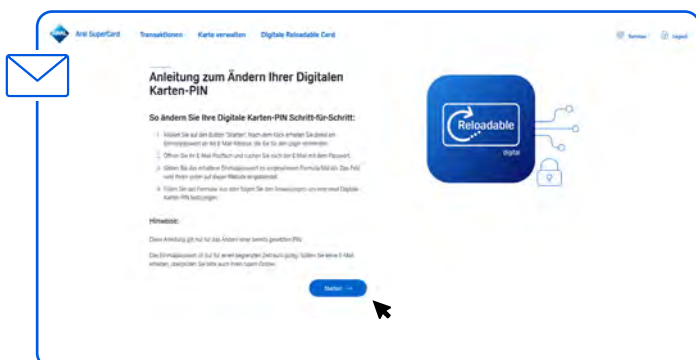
Aral SuperCard Transaktionen Karte verwalten Digitale Reloadable Card

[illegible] Logout

Anleitung zum Ändern Ihrer Digitalen Karten-PIN

So ändern Sie Ihre Digitale Karten-PIN Schritt-für-Schritt:

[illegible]

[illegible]

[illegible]

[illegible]

Hinweise:

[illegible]

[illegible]

Starten →

Reloadable

digital